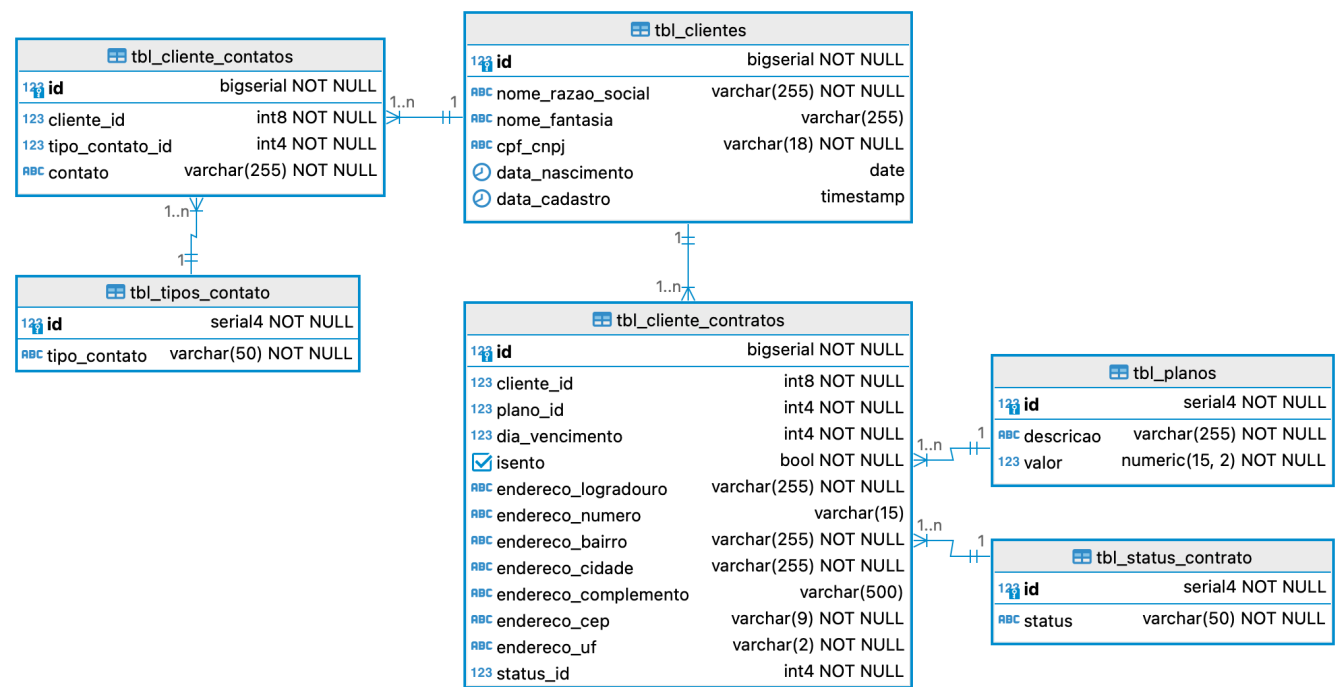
tbl_cliente_contatos

| | |
|---|---|
| 123 id | bigserial NOT NULL |
| 123 cliente_id | int8 NOT NULL |
| 123 tipo_contato_id | int4 NOT NULL |
| ABC contato | varchar(255) NOT NULL |

1..n 1

1..n

1

tbl_tipos_contato

| | |
|---|---|
| 123 id | serial4 NOT NULL |
| ABC tipo_contato | varchar(50) NOT NULL |

tbl_clientes

| | |
|---|---|
| 123 id | bigserial NOT NULL |
| ABC nome_razao_social | varchar(255) NOT NULL |
| ABC nome_fantasia | varchar(255) |
| ABC cpf_cnpj | varchar(18) NOT NULL |
| data_nascimento | date |
| data_cadastro | timestamp |

1

1..n

tbl_cliente_contratos

| | |
|---|---|
| 123 id | bigserial NOT NULL |
| 123 cliente_id | int8 NOT NULL |
| 123 plano_id | int4 NOT NULL |
| 123 dia_vencimento | int4 NOT NULL |
| isento | bool NOT NULL |
| ABC endereco_logradouro | varchar(255) NOT NULL |
| ABC endereco_numero | varchar(15) |
| ABC endereco_bairro | varchar(255) NOT NULL |
| ABC endereco_cidade | varchar(255) NOT NULL |
| ABC endereco_complemento | varchar(500) |
| ABC endereco_cep | varchar(9) NOT NULL |
| ABC endereco_uf | varchar(2) NOT NULL |
| 123 status_id | int4 NOT NULL |

1..n 1

1..n 1

tbl_planos

| | |
|---|---|
| 123 id | serial4 NOT NULL |
| ABC descricao | varchar(255) NOT NULL |
| 123 valor | numeric(15, 2) NOT NULL |

tbl_status_contrato

| | |
|---|---|
| 123 id | serial4 NOT NULL |
| ABC status | varchar(50) NOT NULL |